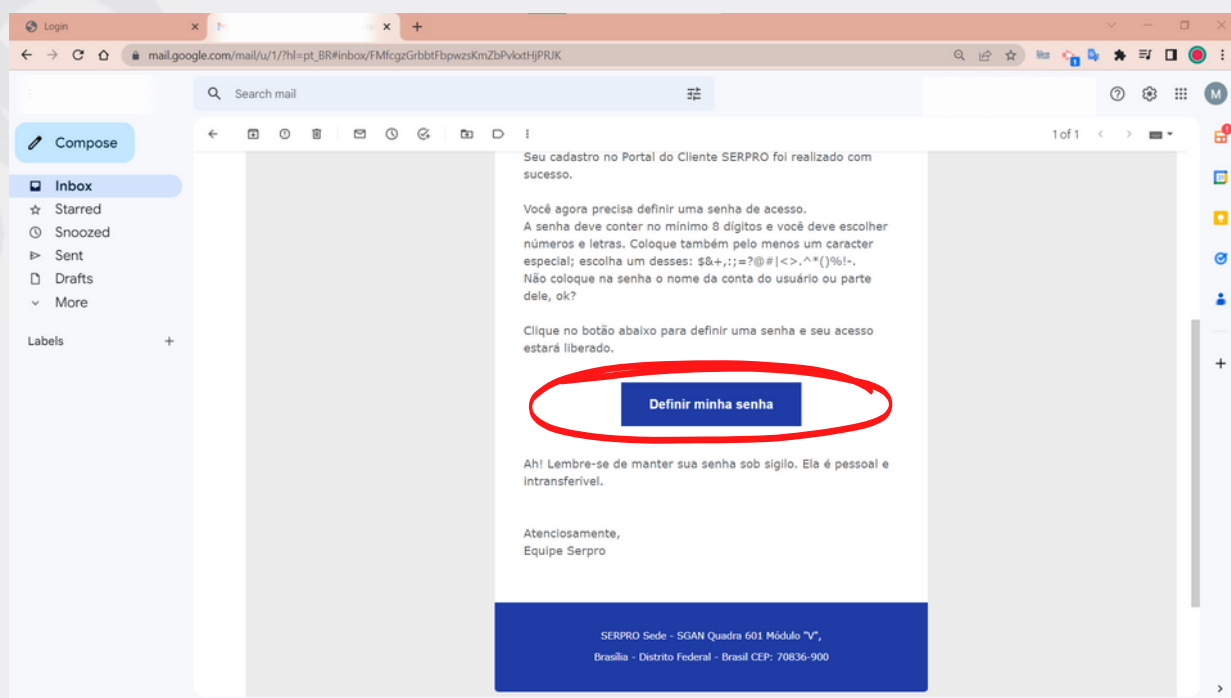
Login

mail.google.com/mail/u/1/?hl=pt_BR#inbox/FMfcgzGrbbtFbpwzsKmZbPvlxtHjPRJK

Search mail

Compose
Inbox
Starred
Snoozed
Sent
Drafts
More

Labels

1 of 1

Seu cadastro no Portal do Cliente SERPRO foi realizado com sucesso.

Você agora precisa definir uma senha de acesso.
A senha deve conter no mínimo 8 dígitos e você deve escolher números e letras. Coloque também pelo menos um caracter especial; escolha um desses: $&+,:;=?@#|<>.^*()%!-.
Não coloque na senha o nome da conta do usuário ou parte dele, ok?

Clique no botão abaixo para definir uma senha e seu acesso estará liberado.

Definir minha senha

Ah! Lembre-se de manter sua senha sob sigilo. Ela é pessoal e intransferível.

Atenciosamente,
Equipe Serpro

SERPRO Sede - SGAN Quadra 601 Módulo "V",
Brasília - Distrito Federal - Brasil CEP: 70836-900